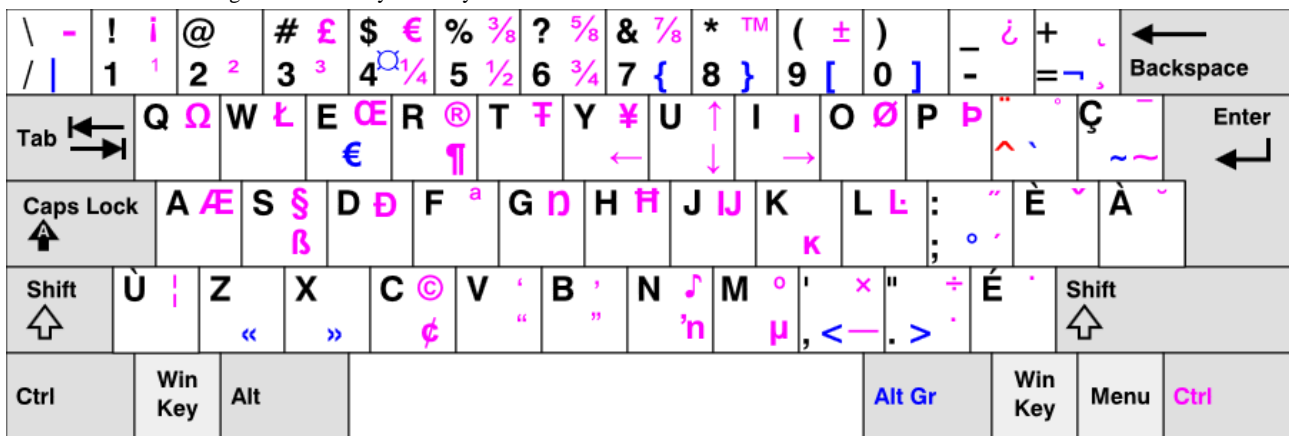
\ - ! ¡ @ # £ $ € % ⅜ ? ⅝ & ⅞ * ™ ( ± ) ¿ + ˛
/ | 1 ¹ 2 ² 3 ³ 4 ¤ ¼ 5 ½ 6 ¾ 7 { 8 } 9 [ 0 ] - = ¬ ¸ Backspace

Tab Q Ω W Ł E Œ € R ® ¶ T Ŧ Y ¥ ← U ↑ ↓ I ı → O Ø P Þ ¨ ˚ ^ ` Ç ¯ ~ ~ Enter

Caps Lock A Æ S § ß D Đ F ª G Ŋ H Ħ J Ĳ K ĸ L Ŀ : ˝ ; ° ´ È ˇ À ˘

Shift Ù ¦ Z « X » C © ¢ V ' " B ' " N ♪ 'n M º µ ' × , <— " ÷ . > ˙ É ˙ Shift

Ctrl Win Key Alt Alt Gr Win Key Menu Ctrl